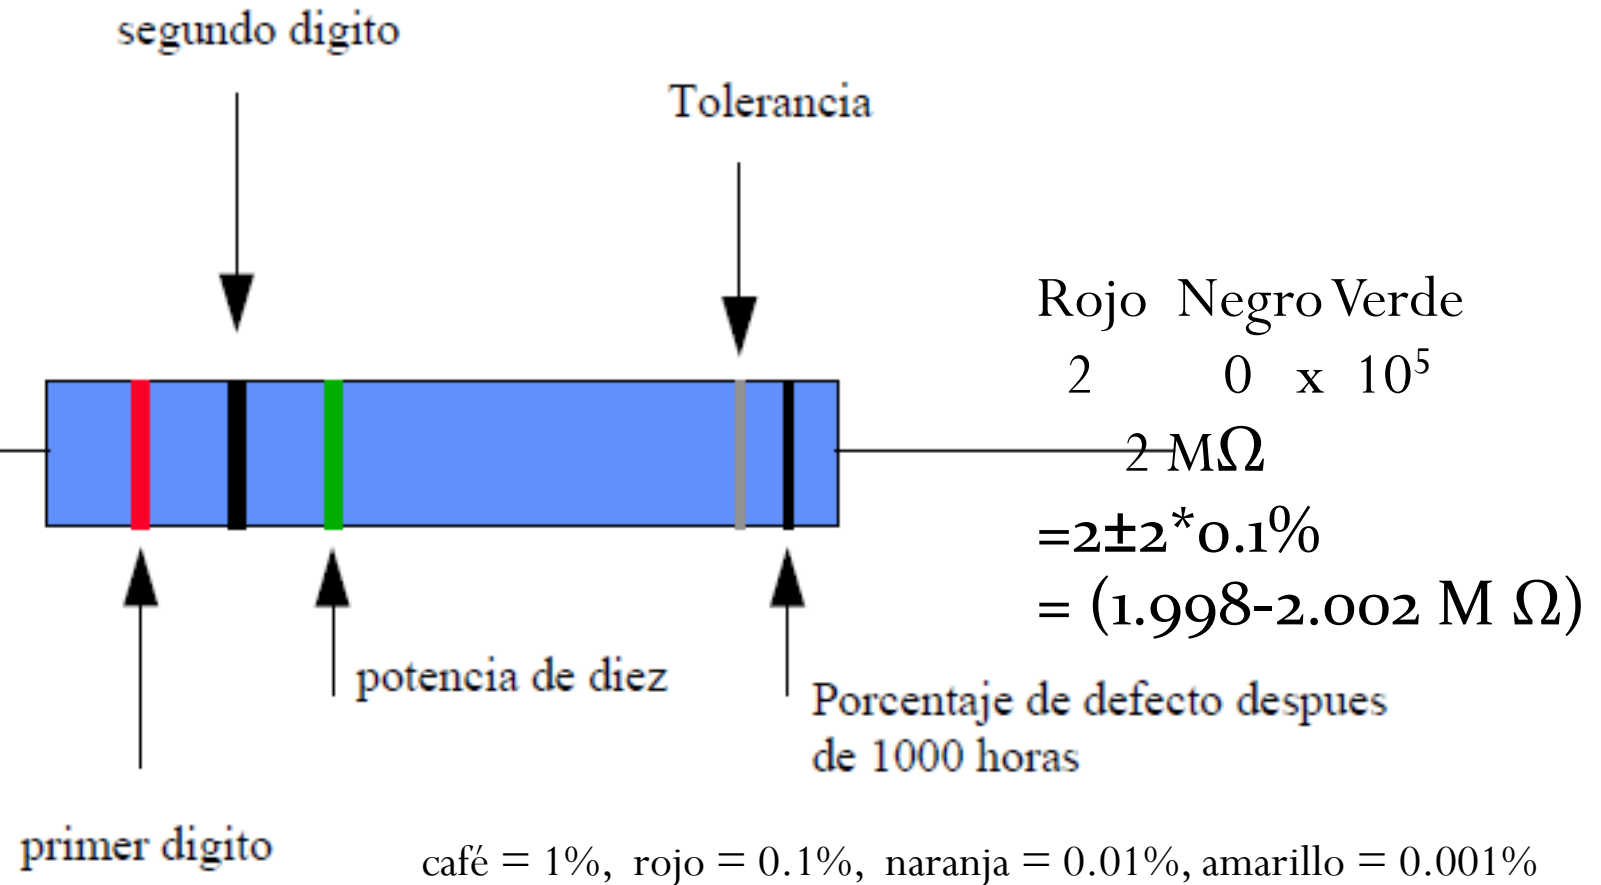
segundo digito

Tolerancia

Rojo Negro Verde
2 0 x $10^5$
2 MΩ
=2±2*0.1%
= (1.998-2.002 M Ω)

potencia de diez

Porcentaje de defecto despues de 1000 horas

primer digito

café = 1%, rojo = 0.1%, naranja = 0.01%, amarillo = 0.001%